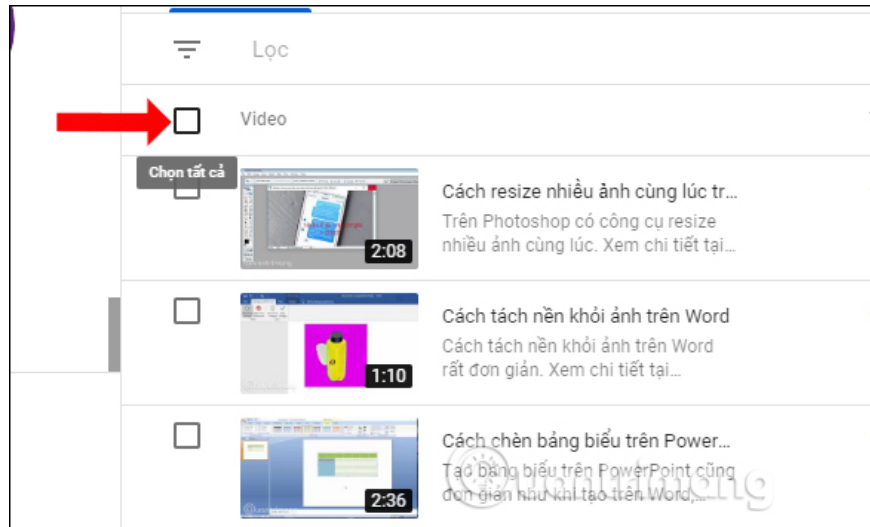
Lọc

Video

Chọn tất cả

2:08

Cách resize nhiều ảnh cùng lúc tr...

Trên Photoshop có công cụ resize nhiều ảnh cùng lúc. Xem chi tiết tại...

1:10

Cách tách nền khỏi ảnh trên Word

Cách tách nền khỏi ảnh trên Word rất đơn giản. Xem chi tiết tại...

2:36

Cách chèn bảng biểu trên Power...

Tạo bảng biểu trên PowerPoint cũng đơn giản như khi tạo trên Word,...

Quantrimang